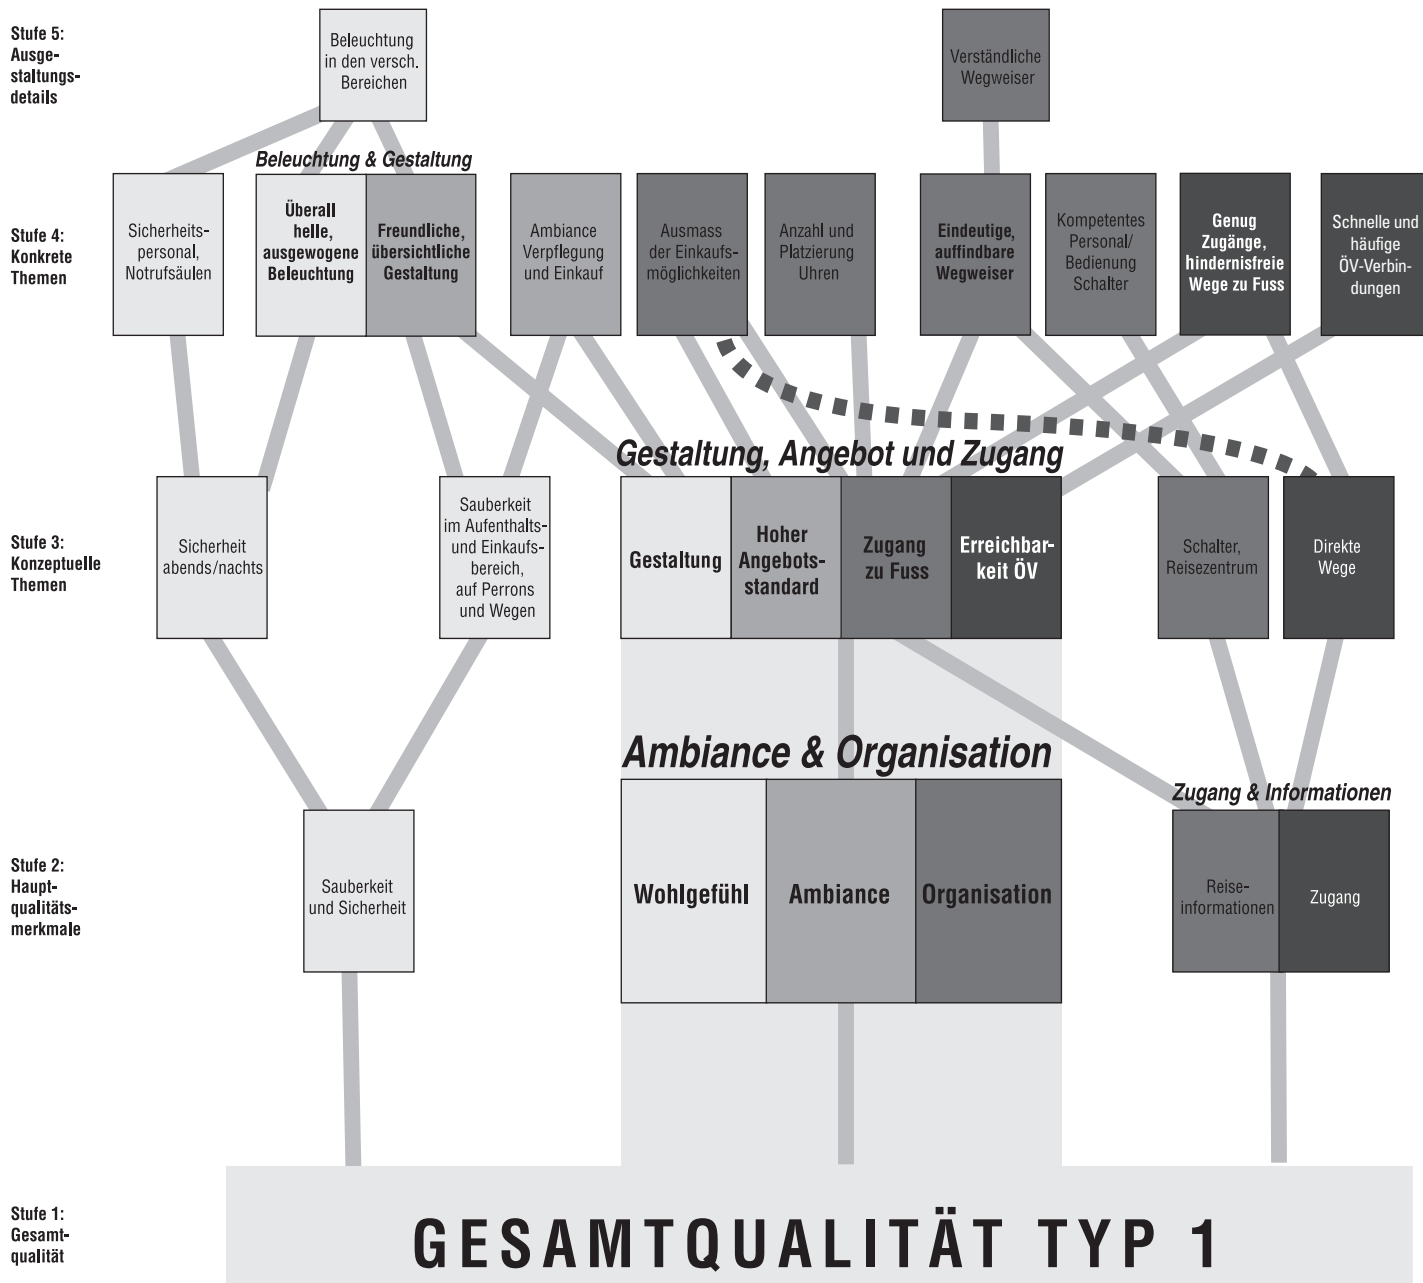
Stufe 5: Ausgestaltungsdetails

Beleuchtung in den versch. Bereichen

Verständliche Wegweiser

Beleuchtung & Gestaltung

Stufe 4: Konkrete Themen

Sicherheitspersonal, Notrufsäulen

Überall helle, ausgewogene Beleuchtung

Freundliche, übersichtliche Gestaltung

Ambiance Verpflegung und Einkauf

Ausmass der Einkaufsmöglichkeiten

Anzahl und Platzierung Uhren

Eindeutige, auffindbare Wegweiser

Kompetentes Personal/ Bedienung Schalter

Genug Zugänge, hindernisfreie Wege zu Fuss

Schnelle und häufige ÖV-Verbindungen

Gestaltung, Angebot und Zugang

Stufe 3: Konzeptuelle Themen

Sicherheit abends/nachts

Sauberkeit im Aufenthalts- und Einkaufsbereich, auf Perrons und Wegen

Gestaltung

Hoher Angebotsstandard

Zugang zu Fuss

Erreichbarkeit ÖV

Schalter, Reisezentrum

Direkte Wege

Ambiance & Organisation

Zugang & Informationen

Stufe 2: Hauptqualitätsmerkmale

Sauberkeit und Sicherheit

Wohlgefühl

Ambiance

Organisation

Reiseinformationen

Zugang

Stufe 1: Gesamtqualität

GESAMTQUALITÄT TYP 1